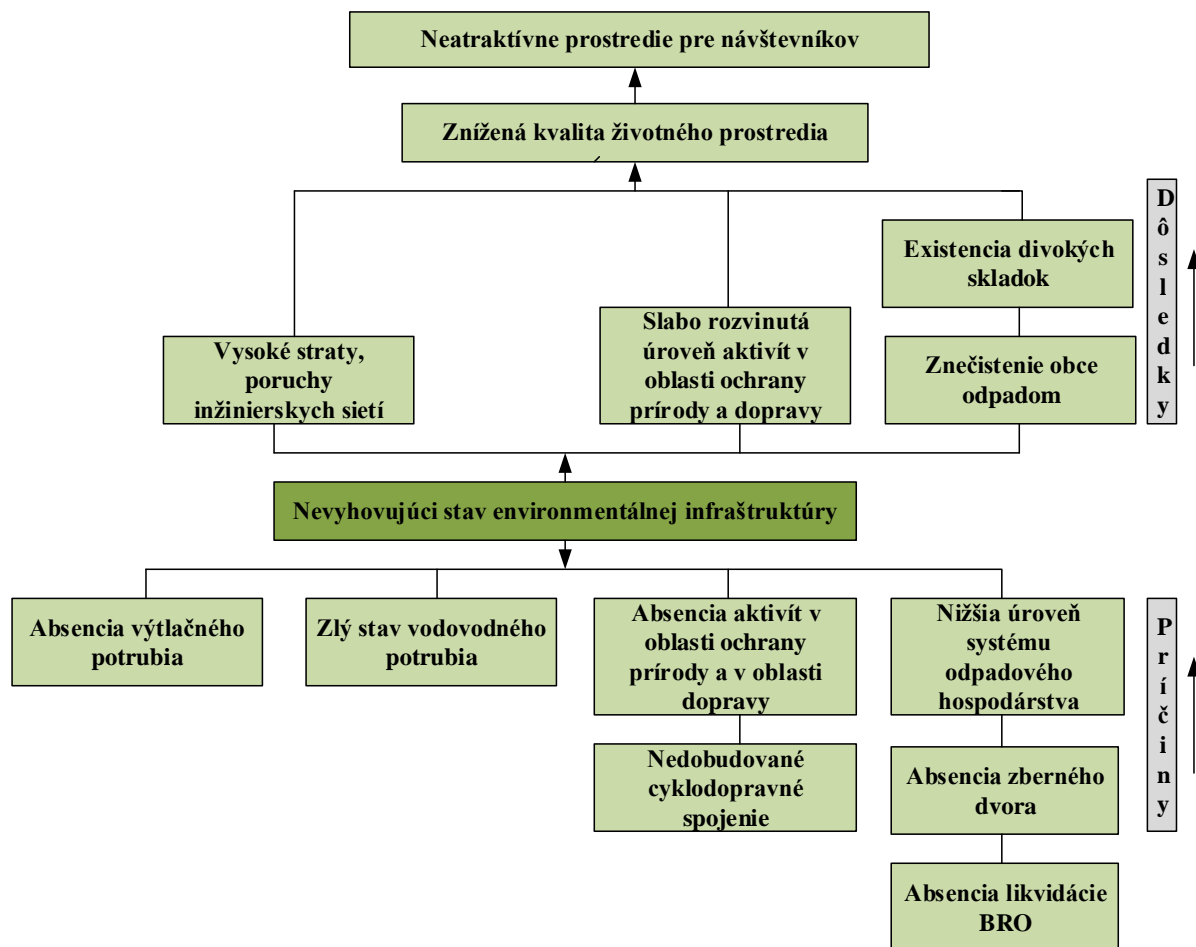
Neatraktívne prostredie pre návštevníkov

Znížená kvalita životného prostredia

Vysoké straty, poruchy inžinierskych sietí

Slabo rozvinutá úroveň aktivít v oblasti ochrany prírody a dopravy

Existencia divokých skladok

Znečistenie obce odpadom

Dôsledky

Nevyhovujúci stav environmentálnej infraštruktúry

Absencia výtlačného potrubia

Zlý stav vodovodného potrubia

Absencia aktivít v oblasti ochrany prírody a v oblasti dopravy

Nedobudované cyklodopravné spojenie

Nižšia úroveň systému odpadového hospodárstva

Absencia zberného dvora

Absencia likvidácie BRO

Príčiny